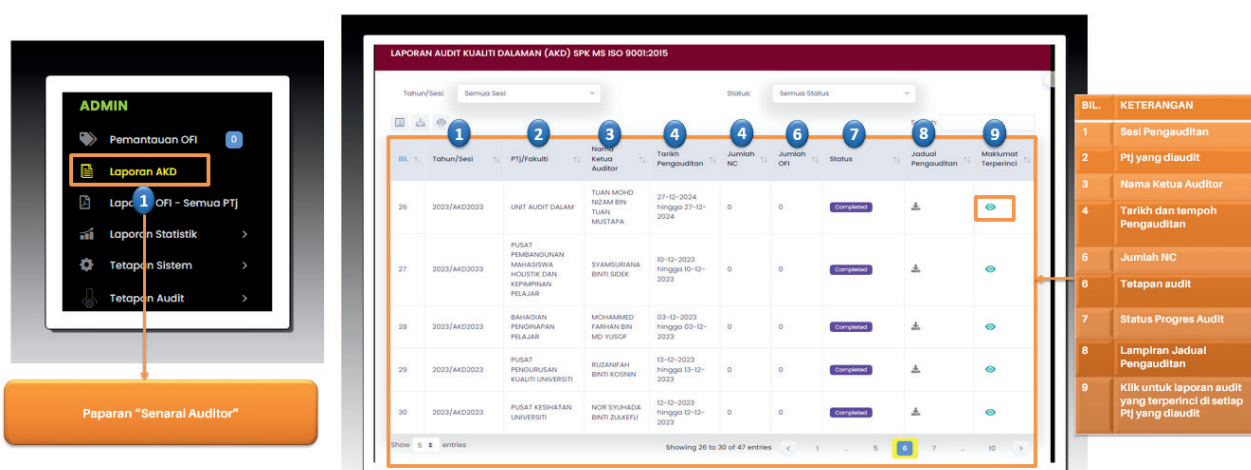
ADMIN

Pemantauan OFI 0

Laporan AKD

1

Laporan OFI - Semua PTj

Laporan Statistik >

Tetapan Sistem >

Tetapan Audit >

Paparan "Senarai Auditor"

LAPORAN AUDIT KUALITI DALAMAN (AKD) SPK MS ISO 9001:2015

Tahun/Sesi: Semua Sesi

Status: Semua Status

Search:

| Bil. | 1 Tahun/Sesi | 2 PTj/Fakulti | 3 Nama Ketua Auditor | 4 Tarikh Pengauditan | 5 Jumlah NC | 6 Jumlah OFI | 7 Status | 8 Jadual Pengauditan | 9 Maklumat Terperinci |
|---|---|---|---|---|---|---|---|---|---|
| 26 | 2023/AKD2023 | UNIT AUDIT DALAM | TUAN MOHD NIZAM BIN TUAN MUSTAPA | 27-12-2024 hingga 27-12-2024 | 0 | 0 | Completed | | |
| 27 | 2023/AKD2023 | PUSAT PEMBANGUNAN MAHASISWA HOLISTIK DAN KEPIMPINAN PELAJAR | SYAMSURIANA BINTI SIDEK | 10-12-2023 hingga 10-12-2023 | 0 | 0 | Completed | | |
| 28 | 2023/AKD2023 | BAHAGIAN PENGINAPAN PELAJAR | MOHAMMED FARHAN BIN MD YUSOF | 03-12-2023 hingga 03-12-2023 | 0 | 0 | Completed | | |
| 29 | 2023/AKD2023 | PUSAT PENGURUSAN KUALITI UNIVERSITI | RUZANIFAH BINTI KOSNIN | 13-12-2023 hingga 13-12-2023 | 0 | 0 | Completed | | |
| 30 | 2023/AKD2023 | PUSAT KESIHATAN UNIVERSITI | NOR SYUHADA BINTI ZULKEFLI | 12-12-2023 hingga 12-12-2023 | 0 | 0 | Completed | | |

Show 5 entries

Showing 26 to 30 of 47 entries < 1 ... 5 6 7 ... 10 >

| BIL. | KETERANGAN |
|---|---|
| 1 | Sesi Pengauditan |
| 2 | Ptj yang diaudit |
| 3 | Nama Ketua Auditor |
| 4 | Tarikh dan tempoh Pengauditan |
| 5 | Jumlah NC |
| 6 | Tetapan audit |
| 7 | Status Progres Audit |
| 8 | Lampiran Jadual Pengauditan |
| 9 | Klik untuk laporan audit yang terperinci di setiap Ptj yang diaudit |